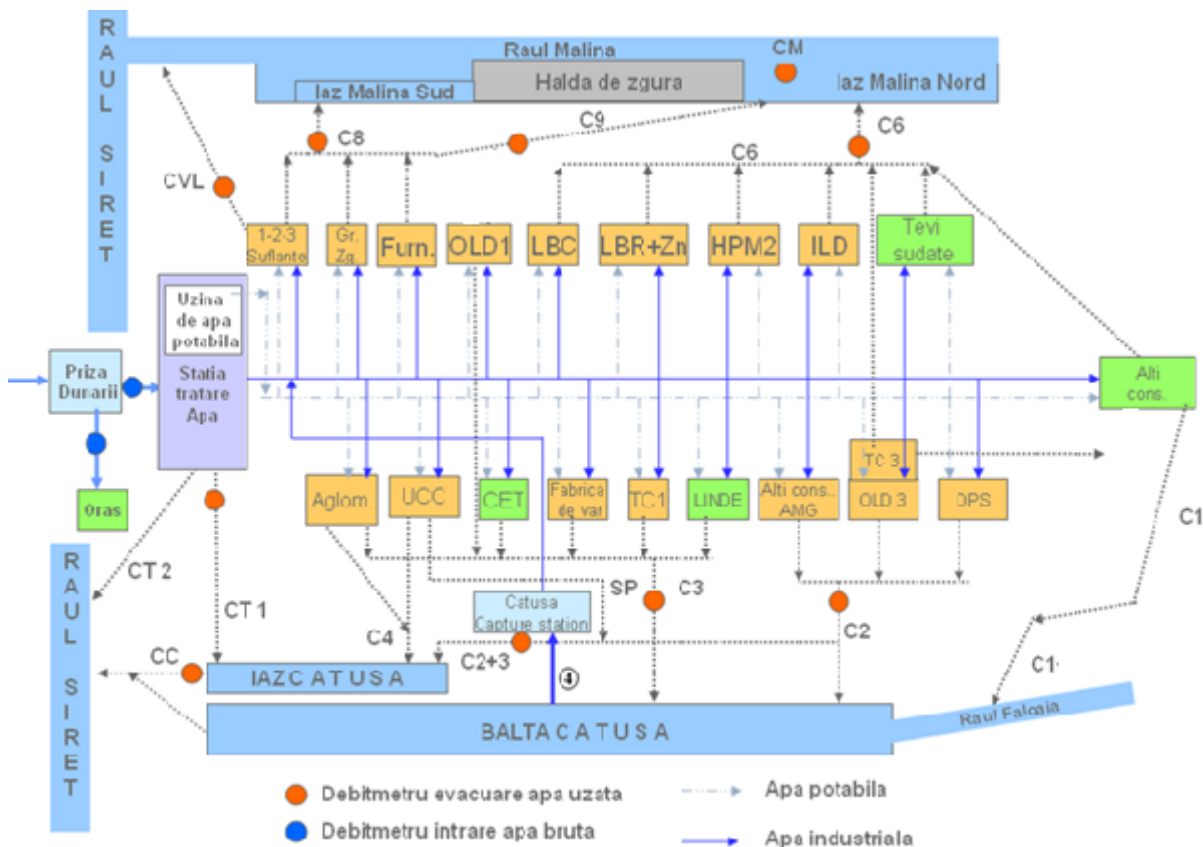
RAUL SIRET

Raul Malina

CM

Iaz Malina Sud

Halda de zgura

Iaz Malina Nord

C8

C9

C6

C6

CVL

1-2-3 Suflante

Gr. Zg.

Furn.

OLD1

LBC

LBR+Zn

HPM2

ILD

Tevi sudate

Uzina de apa potabila

Priza Dunarii

Statia tratare Apa

Alti cons.

Oras

TC 3

Aglom

UCC

CET

Fabrica de var

TC1

LINDE

Alti cons. AMG

OLD 3

DPS

C1

RAUL SIRET

CT 2

CT 1

SP

C3

Catusa Capture station

C4

C2

C2+3

CC

IAZ C A T U S A

④

C1

Raul Falcaia

BALTA C A T U S A

Debitmetru evacuare apa uzata

Debitmetru intrare apa bruta

Apa potabila

Apa industriala